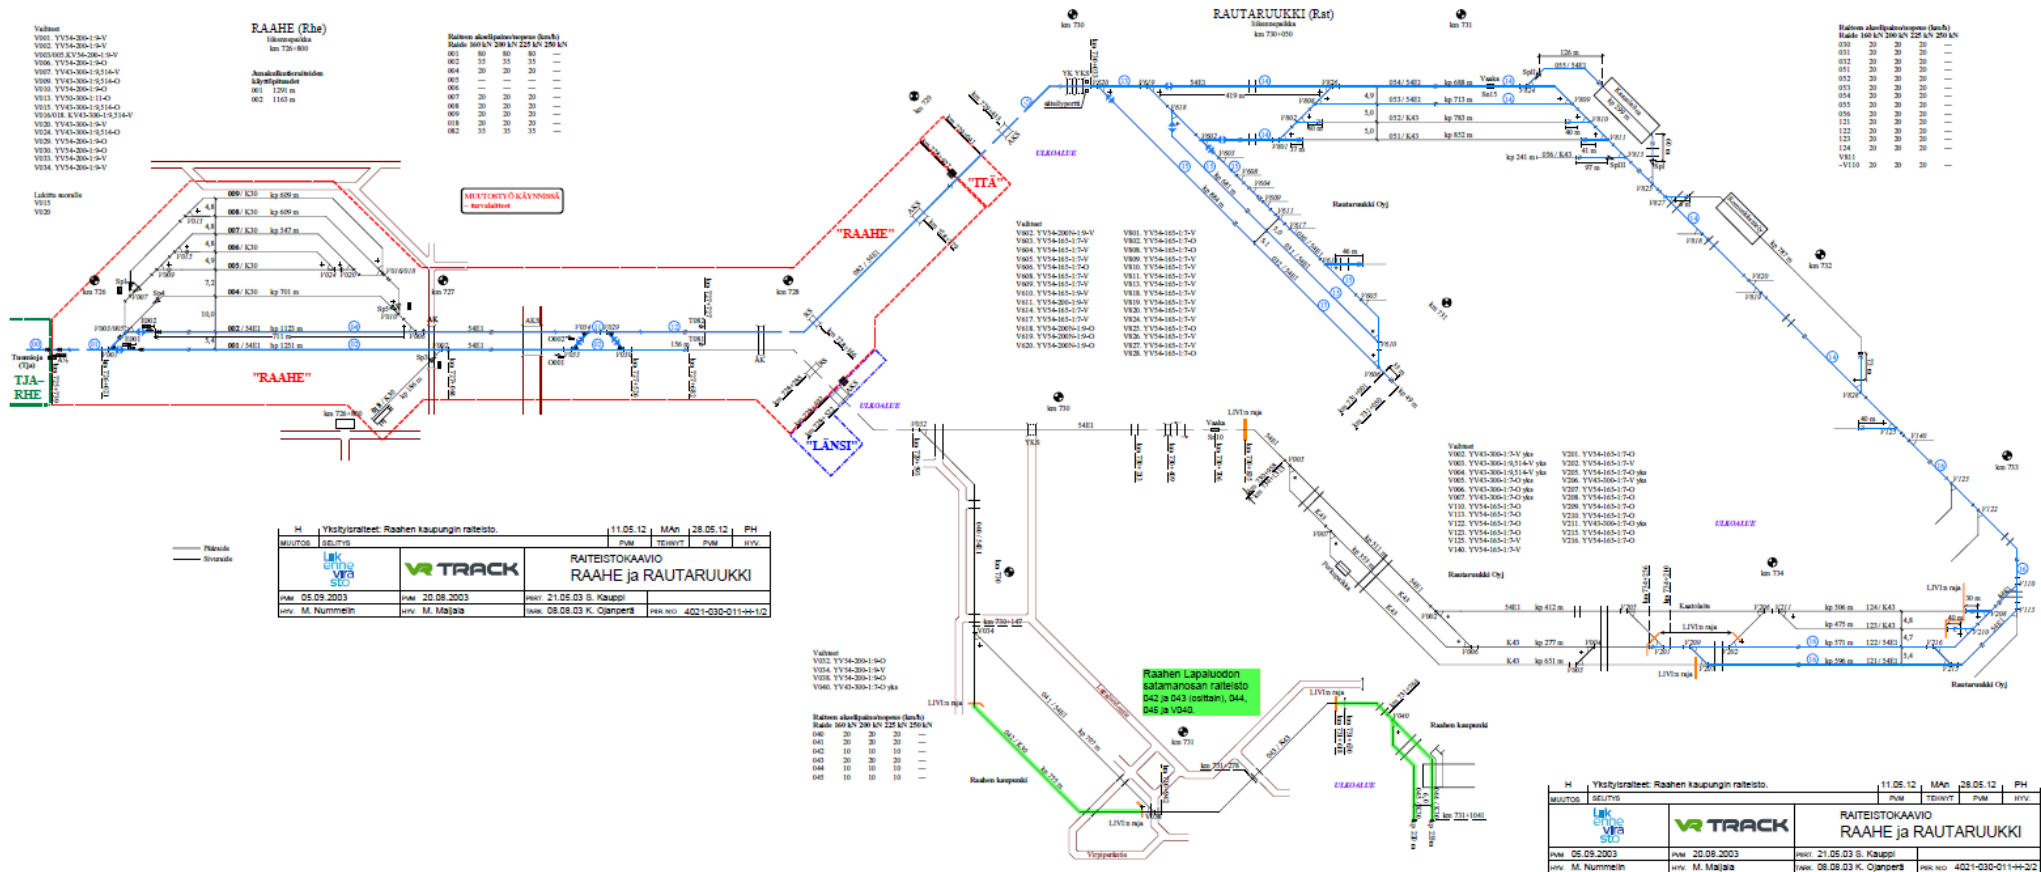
RAAHE (Rhe)
liikennepaikka
km 726+800

Vaihteet
V001. YV54-200-1:9-V
V002. YV54-200-1:9-V
V003/005 KV54-200-1:9-V
V006. YV54-200-1:9-O
V007. YV43-300-1:9,516-V
V009. YV43-300-1:9,516-O
V010. YV54-200-1:9-O
V013. YV50-300-1:11-O
V015. YV43-300-1:9,516-O
V016/018. KV43-300-1:9,514-V
V020. YV54-200-1:9-V
V024. YV43-300-1:9,516-O
V029. YV54-200-1:9-O
V030. YV54-200-1:9-O
V033. YV54-200-1:9-V
V034. YV54-200-1:9-V

Lukittu suoralle
V015
V020

Junakulkutievaraiden käyttöpituudet
001 1291 m
002 1163 m

| Raide | 160 kN | 200 kN | 225 kN | 250 kN |
|---|---|---|---|---|
| 001 | 80 | 80 | 80 | — |
| 002 | 35 | 35 | 35 | — |
| 004 | 20 | 20 | 20 | — |
| 005 | — | — | — | — |
| 006 | — | — | — | — |
| 007 | 20 | 20 | 20 | — |
| 008 | 20 | 20 | 20 | — |
| 009 | 20 | 20 | 20 | — |
| 018 | 20 | 20 | 20 | — |
| 082 | 35 | 35 | 35 | — |

MUUTOSTYÖ KÄYNNISSÄ - turvalaitteet

009 / K30 kp 609 m
008 / K30 kp 609 m
007 / K30 kp 547 m
006 / K30
005 / K30
004 / K30 kp 701 m
002 / 54E1 kp 1125 m
001 / 54E1 kp 1251 m

"RAAHE"
"ITÄ"
"LÄNSI"
ULKOALUE
Tuomioja (Tja)
TJA–RHE
km 726
km 727
km 728
km 729
km 730
km 731
km 732
km 733
km 734

RAUTARUUKKI (Rat)
liikennepaikka
km 730+050

Raiteen akselipaino/nopeus (km/h)
| Raide | 160 kN | 200 kN | 225 kN | 250 kN |
|---|---|---|---|---|
| 030 | 20 | 20 | 20 | — |
| 031 | 20 | 20 | 20 | — |
| 032 | 20 | 20 | 20 | — |
| 051 | 20 | 20 | 20 | — |
| 052 | 20 | 20 | 20 | — |
| 053 | 20 | 20 | 20 | — |
| 054 | 20 | 20 | 20 | — |
| 055 | 20 | 20 | 20 | — |
| 056 | 20 | 20 | 20 | — |
| 121 | 20 | 20 | 20 | — |
| 122 | 20 | 20 | 20 | — |
| 123 | 20 | 20 | 20 | — |
| 124 | 20 | 20 | 20 | — |
| V811 –V110 | 20 | 20 | 20 | — |

054 / 54E1 kp 688 m
053 / 54E1 kp 713 m
052 / K43 kp 783 m
051 / K43 kp 852 m
055 / 54E1
056 / K43
kp 241 m

Vaihteet
V602. YV54-200N-1:9-V
V603. YV54-165-1:7-V
V604. YV54-165-1:7-V
V605. YV54-165-1:7-V
V606. YV54-165-1:7-O
V608. YV54-165-1:7-V
V609. YV54-165-1:7-V
V610. YV54-165-1:9-V
V611. YV54-200-1:9-V
V614. YV54-165-1:7-V
V617. YV54-165-1:7-V
V618. YV54-200N-1:9-O
V619. YV54-200N-1:9-O
V620. YV54-200N-1:9-O
V801. YV54-165-1:7-V
V802. YV54-165-1:7-O
V808. YV54-165-1:7-O
V809. YV54-165-1:7-V
V810. YV54-165-1:7-V
V811. YV54-165-1:7-V
V813. YV54-165-1:7-V
V818. YV54-165-1:7-V
V819. YV54-165-1:7-V
V820. YV54-165-1:7-V
V824. YV54-165-1:7-V
V825. YV54-165-1:7-O
V826. YV54-165-1:7-O
V827. YV54-165-1:7-V
V828. YV54-165-1:7-O

Rautaruukki Oyj

Vaihteet
V002. YV43-300-1:7-V yks
V003. YV43-300-1:9,514-V yks
V004. YV43-300-1:9,514-V yks
V005. YV43-300-1:7-O yks
V006. YV43-300-1:7-O yks
V007. YV43-300-1:7-O yks
V110. YV54-165-1:7-O
V113. YV54-165-1:7-O
V122. YV54-165-1:7-O
V123. YV54-165-1:7-O
V125. YV54-165-1:7-O
V140. YV54-165-1:7-V
V201. YV54-165-1:7-O
V202. YV54-165-1:7-V
V205. YV54-165-1:7-O yks
V206. YV43-300-1:7-V yks
V207. YV54-165-1:7-O
V208. YV54-165-1:7-O
V209. YV54-165-1:7-O
V210. YV54-165-1:7-O
V211. YV43-300-1:7-O yks
V215. YV54-165-1:7-O
V216. YV54-165-1:7-O

124 / K43 kp 506 m
123 / K43 kp 475 m
122 / 54E1 kp 571 m
121 / 54E1 kp 596 m
kp 412 m
kp 277 m
kp 651 m
LIVI:n raja
Kaatoliitto

Vaihteet
V032. YV54-200-1:9-O
V034. YV54-200-1:9-V
V038. YV54-200-1:9-O
V040. YV43-300-1:7-O yks

Raiteen akselipaino/nopeus (km/h)
| Raide | 160 kN | 200 kN | 225 kN | 250 kN |
|---|---|---|---|---|
| 040 | 20 | 20 | 20 | — |
| 041 | 20 | 20 | 20 | — |
| 042 | 10 | 10 | 10 | — |
| 043 | 20 | 20 | 20 | — |
| 044 | 10 | 10 | 10 | — |
| 045 | 10 | 10 | 10 | — |

Raahen Lapaluodon satamanosan raiteisto 042 ja 043 (osittain), 044, 045 ja V040.

Raahen kaupunki
Virpiperänie
km 730+147
km 731+041

— Pääraide
— Sivuraide

| H | Yksityisraiteet: Raahen kaupungin raiteisto. | 11.05.12 | MAn | 28.05.12 | PH |
|---|---|---|---|---|---|
| MUUTOS | SELITYS | PVM | TEHNYT | PVM | HYV. |

Liikennevirasto
VR TRACK
RAITEISTOKAAVIO
RAAHE ja RAUTARUUKKI
PVM 05.09.2003 | PVM 20.08.2003 | PERT. 21.05.03 S. Kauppi
HYV. M. Nummelin | HYV. M. Maijala | TARK. 08.08.03 K. Ojanperä | PIIR.NRO 4021-030-011-H-1/2

| H | Yksityisraiteet: Raahen kaupungin raiteisto. | 11.05.12 | MAn | 28.05.12 | PH |
|---|---|---|---|---|---|
| MUUTOS | SELITYS | PVM | TEHNYT | PVM | HYV. |

Liikennevirasto
VR TRACK
RAITEISTOKAAVIO
RAAHE ja RAUTARUUKKI
PVM 05.09.2003 | PVM 20.08.2003 | PERT. 21.05.03 S. Kauppi
HYV. M. Nummelin | HYV. M. Maijala | TARK. 08.08.03 K. Ojanperä | PIIR.NRO 4021-030-011-H-2/2